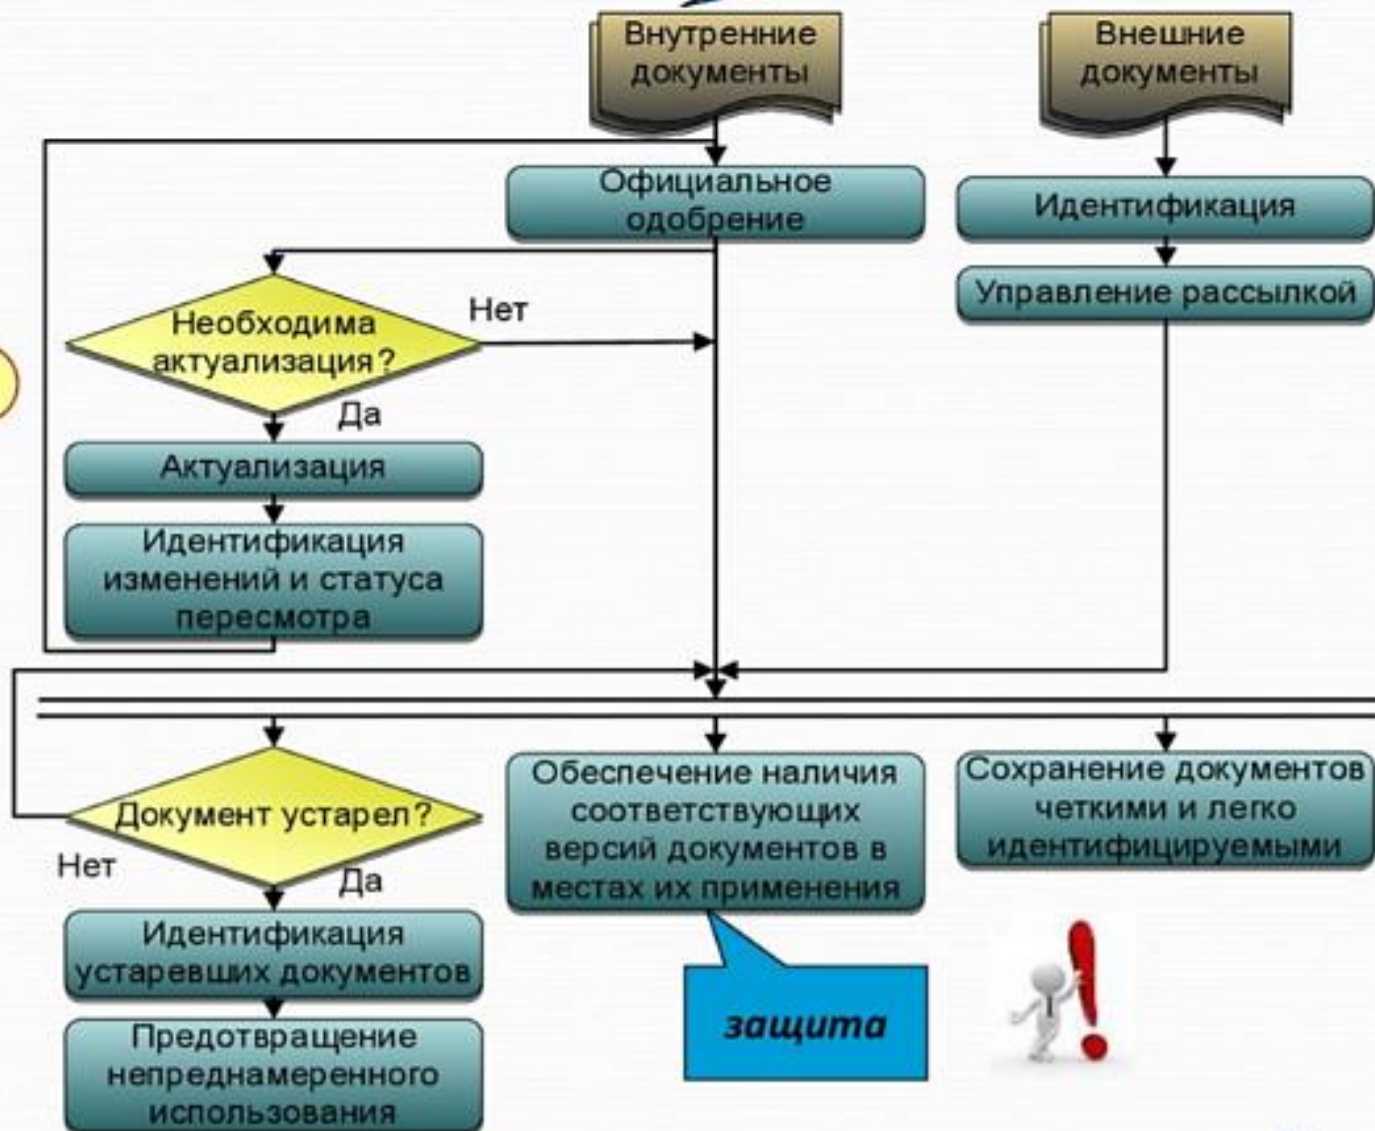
Внутренние документы

Внешние документы

Официальное одобрение

Идентификация

Управление рассылкой

Необходима актуализация?

Нет

Да

Актуализация

Идентификация изменений и статуса пересмотра

Документ устарел?

Нет

Да

Идентификация устаревших документов

Предотвращение непреднамеренного использования

Обеспечение наличия соответствующих версий документов в местах их применения

защита

Сохранение документов четкими и легко идентифицируемыми